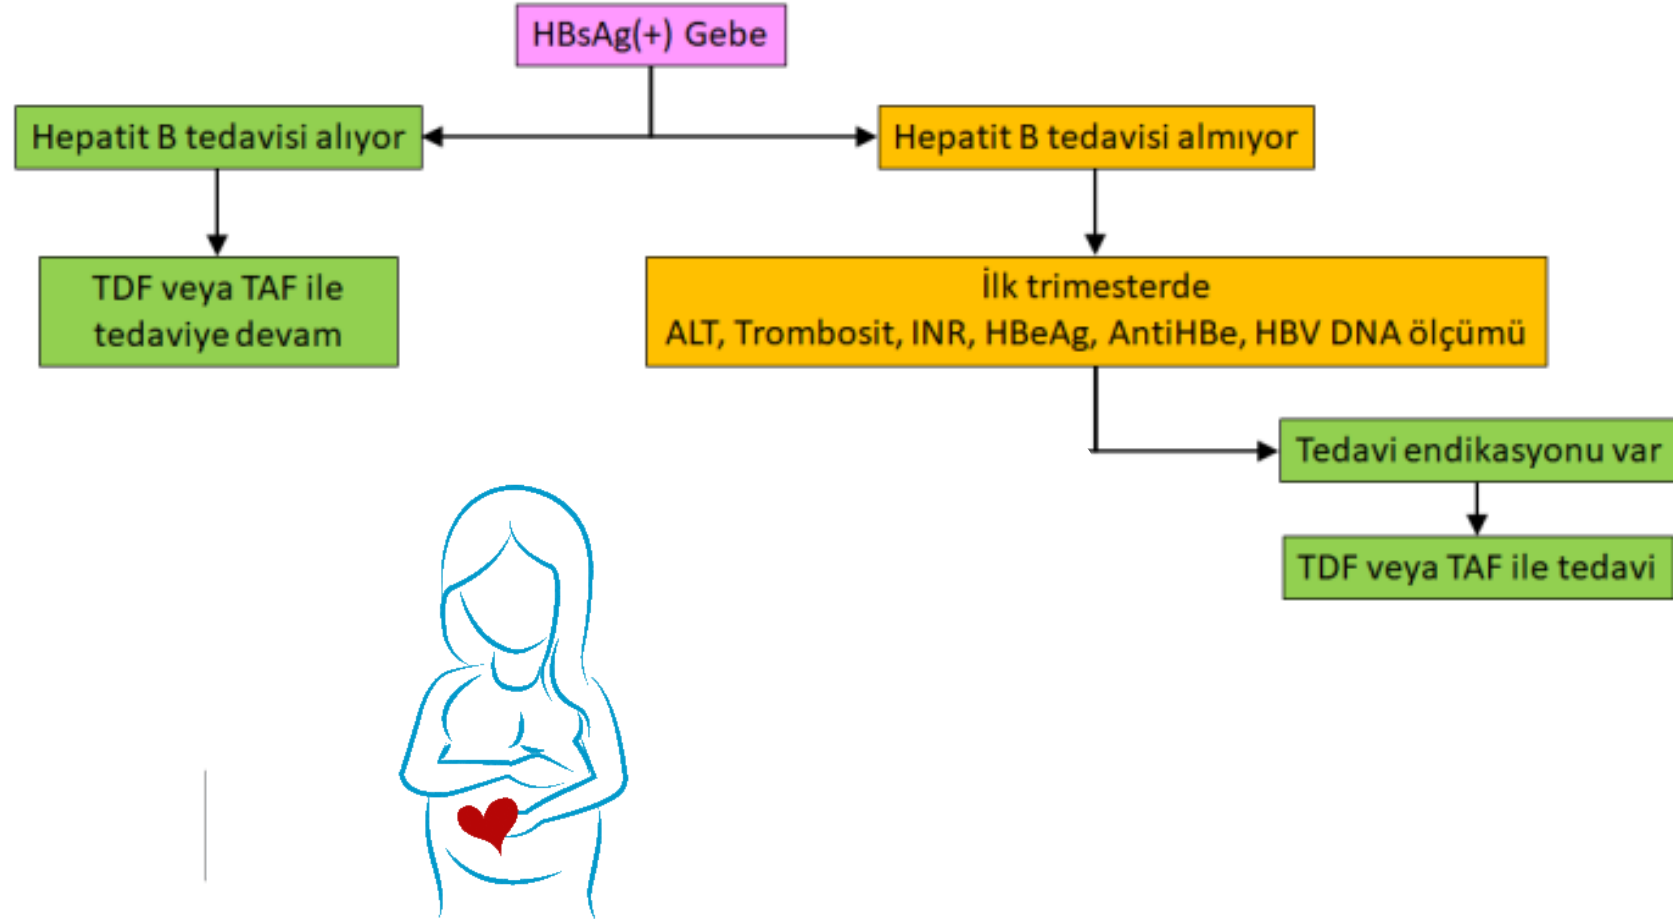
HBsAg(+) Gebe

Hepatit B tedavisi alıyor

Hepatit B tedavisi almıyor

TDF veya TAF ile tedaviye devam

İlk trimesterde
ALT, Trombosit, INR, HBeAg, AntiHBe, HBV DNA ölçümü

Tedavi endikasyonu var

TDF veya TAF ile tedavi